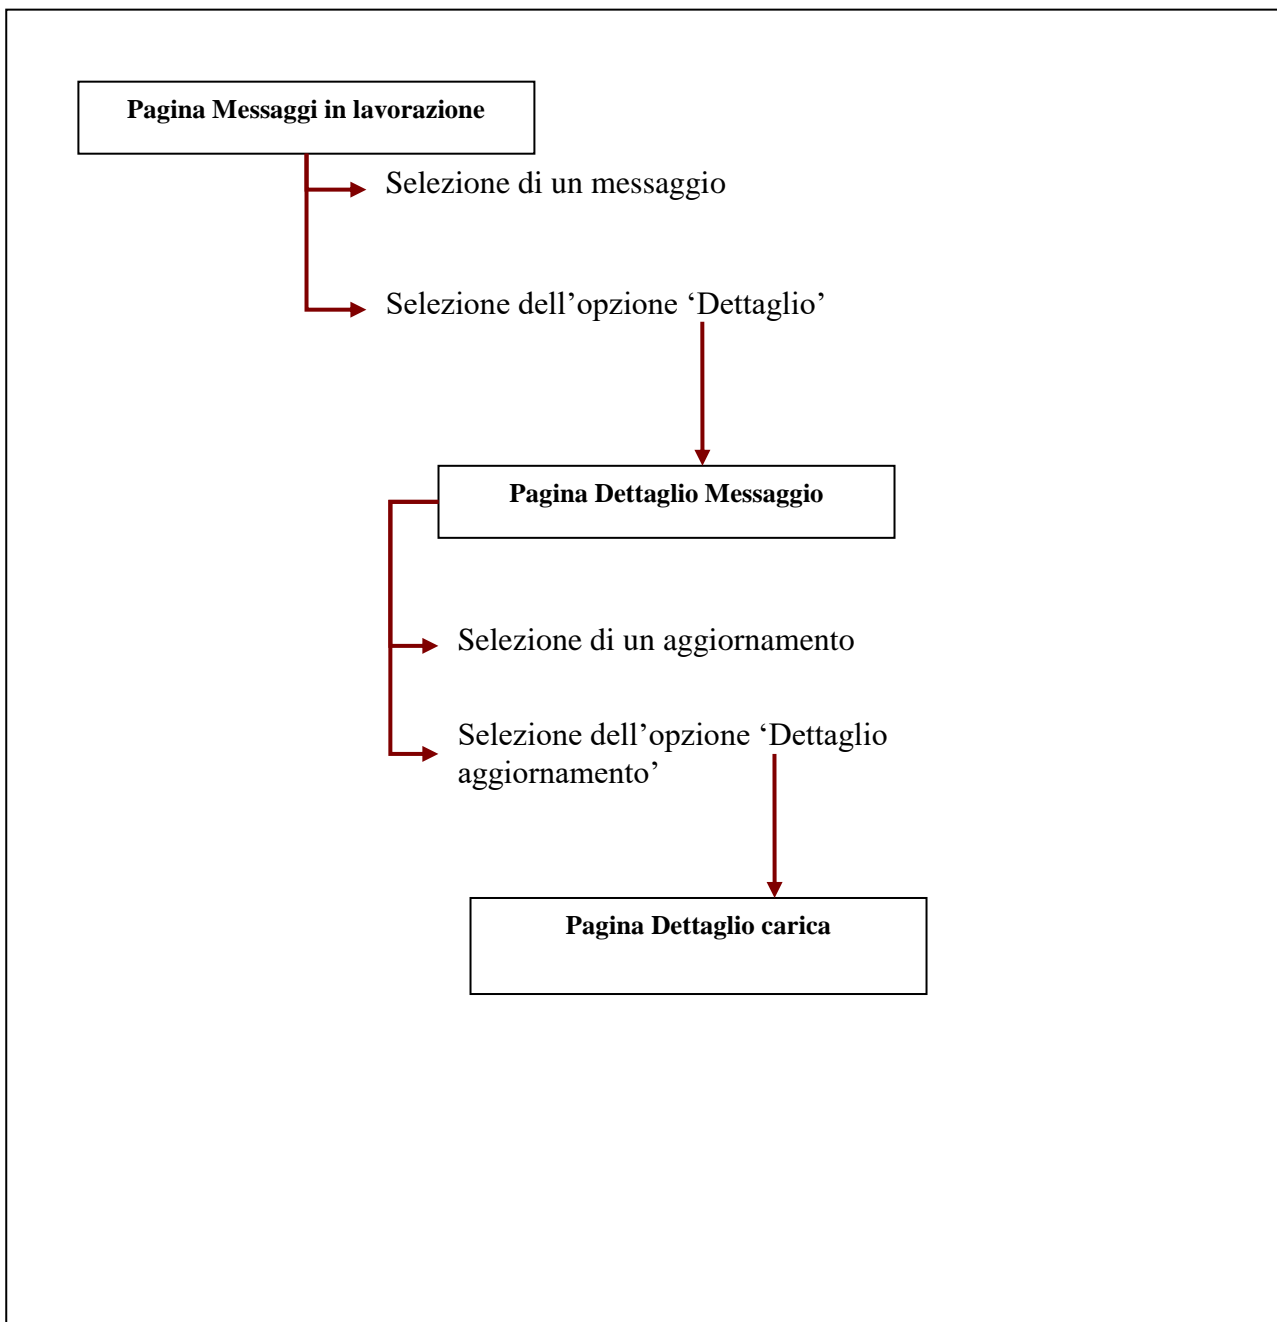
Pagina Messaggi in lavorazione

Selezione di un messaggio

Selezione dell’opzione ‘Dettaglio’

Pagina Dettaglio Messaggio

Selezione di un aggiornamento

Selezione dell’opzione ‘Dettaglio aggiornamento’

Pagina Dettaglio carica